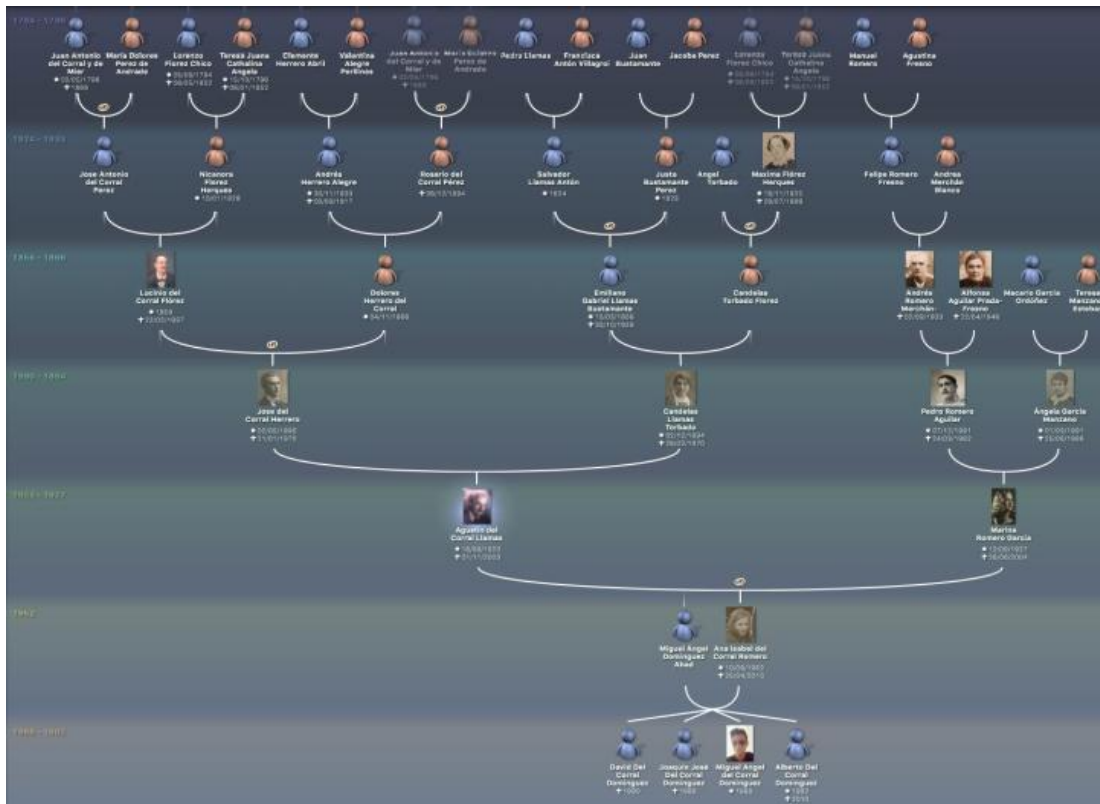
1794 - 1796

Juan Antonio del Corral y de Mier
★ 05/05/1796
✝ 1869

María Dolores Perez de Andrade

Lorenzo Florez Chico
★ 05/08/1794
✝ 06/05/1852

Teresa Juana Catalina Angela
★ 15/10/1796
✝ 06/01/1852

Clemente Herrero Abril

Valentina Alegre Perlines

Juan Antonio del Corral y de Mier
★ 05/05/1796
✝ 1869

María Dolores Perez de Andrade

Pedro Llamas

Francisca Antón Villagrai

Juan Bustamante

Jacoba Perez

Lorenzo Florez Chico
★ 05/08/1794
✝ 06/05/1852

Teresa Juana Catalina Angela
★ 15/10/1796
✝ 06/01/1852

Manuel Romero

Agustina Fresno

1824 - 1835

Jose Antonio del Corral Perez

Nicanora Florez Herques
★ 12/01/1828

Andrés Herrero Alegre
★ 30/11/1833
✝ 05/06/1917

Rosario del Corral Pérez
✝ 05/12/1894

Salvador Llamas Antón
★ 1834

Justa Bustamante Perez
★ 1835

Angel Torbado

Maxima Flórez Herques
★ 18/11/1835
✝ 29/07/1888

Felipe Romero Fresno

Andrea Merchán Blanco

1856 - 1866

Lucinio del Corral Flórez
★ 1859
✝ 22/05/1907

Dolores Herrero del Corral
★ 04/11/1866

Emiliano Gabriel Llamas Bustamante
★ 15/05/1866
✝ 30/10/1909

Candelas Torbado Florez

Andrés Romero Merchán
★ 05/05/1933

Alfonsa Aguilar Prada-Fresno
✝ 22/04/1946

Macario García Ordóñez

Teresa Manzano Esteba

1890 - 1894

Jose del Corral Herrero
★ 30/05/1890
✝ 31/01/1978

Candelas Llamas Torbado
★ 02/12/1894
✝ 19/03/1970

Pedro Romero Aguilar
★ 07/12/1891
✝ 04/05/1962

Ángela García Manzano
★ 01/05/1891
✝ 25/05/1968

1923 - 1927

Agustín del Corral Llamas
★ 18/08/1923
✝ 01/11/2003

Marina Romero García
★ 12/06/1927
✝ 06/06/2004

1962

Miguel Angel Domínguez Abad

Ana Isabel del Corral Romero
★ 10/06/1962
✝ 26/04/2010

1988 - 1997

David Del Corral Domínguez
★ 1990

Joaquín José Del Corral Domínguez
★ 1993

Miguel Angel del Corral Domínguez
★ 1988

Alberto Del Corral Domínguez
★ 1997
✝ 2015